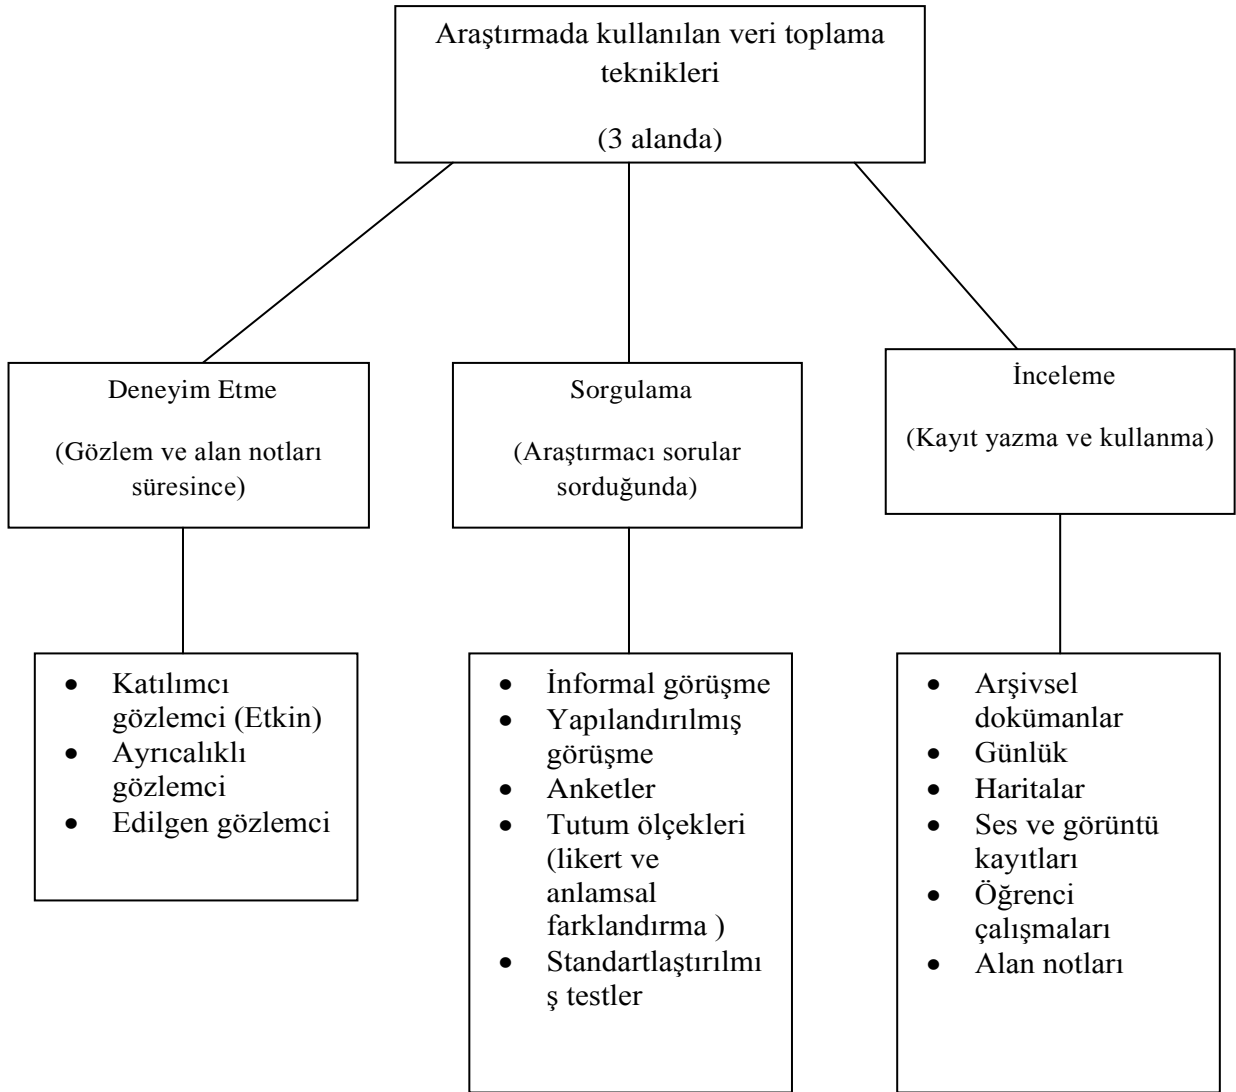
Araştırmada kullanılan veri toplama teknikleri

(3 alanda)

Deneyim Etme

(Gözlem ve alan notları süresince)

- Katılımcı gözlemci (Etkin)
- Ayrıcalıklı gözlemci
- Edilgen gözlemci

Sorgulama

(Araştırmacı sorular sorduğunda)

- İnformal görüşme
- Yapılandırılmış görüşme
- Anketler
- Tutum ölçekleri (likert ve anlamsal farklandırma )
- Standartlaştırılmış testler

İnceleme

(Kayıt yazma ve kullanma)

- Arşivsel dokümanlar
- Günlük
- Haritalar
- Ses ve görüntü kayıtları
- Öğrenci çalışmaları
- Alan notları